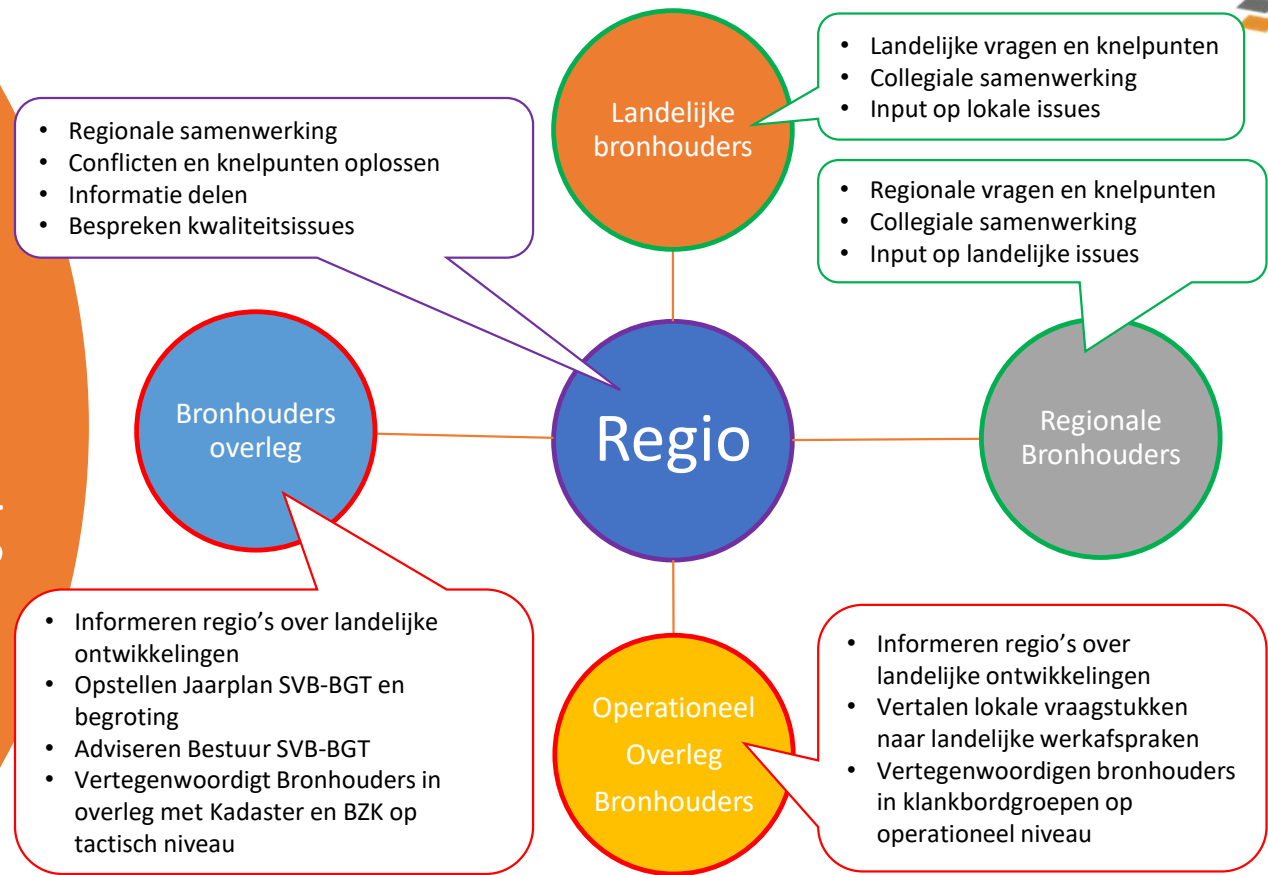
Landelijke bronhouders

- Landelijke vragen en knelpunten
- Collegiale samenwerking
- Input op lokale issues

- Regionale samenwerking
- Conflicten en knelpunten oplossen
- Informatie delen
- Bespreken kwaliteitsissues

- Regionale vragen en knelpunten
- Collegiale samenwerking
- Input op landelijke issues

Bronhouders overleg

Regio

Regionale Bronhouders

- Informeren regio's over landelijke ontwikkelingen
- Opstellen Jaarplan SVB-BGT en begroting
- Adviseren Bestuur SVB-BGT
- Vertegenwoordigt Bronhouders in overleg met Kadaster en BZK op tactisch niveau

Operationeel Overleg Bronhouders

- Informeren regio's over landelijke ontwikkelingen
- Vertalen lokale vraagstukken naar landelijke werkafspraken
- Vertegenwoordigen bronhouders in klankbordgroepen op operationeel niveau